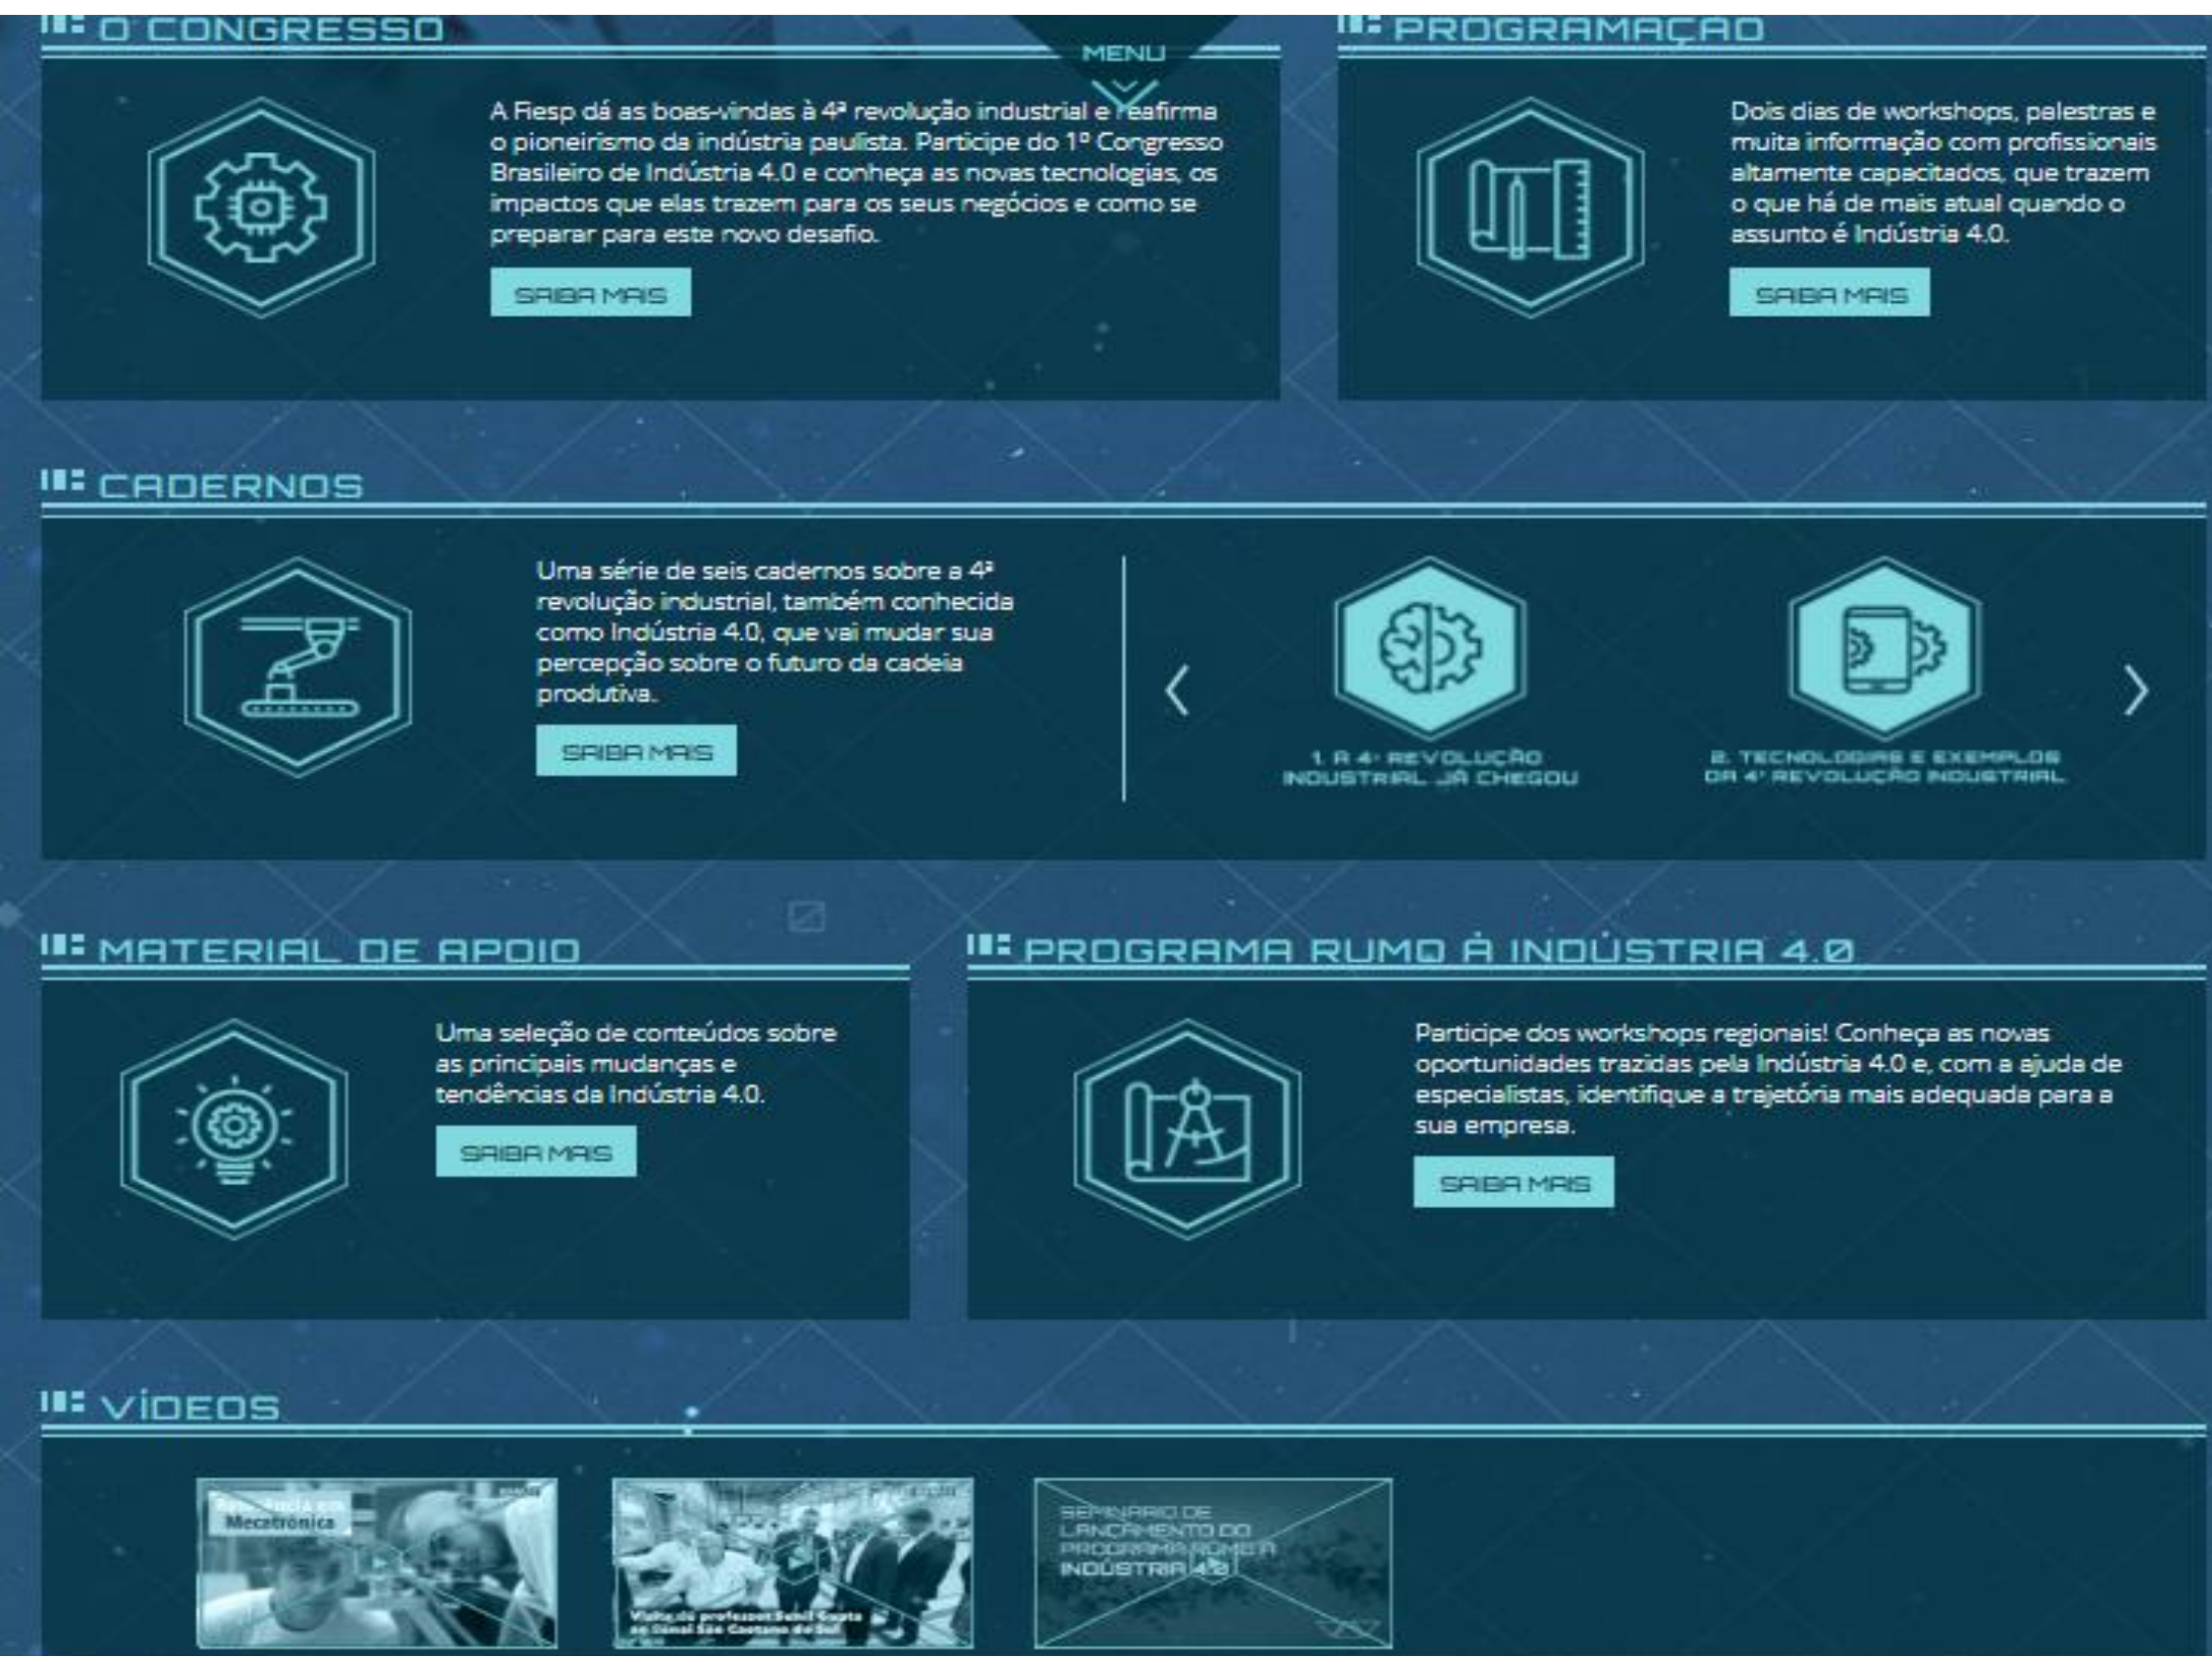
O CONGRESSO

MENU

A Fiesp dá as boas-vindas à 4ª revolução industrial e reafirma o pioneirismo da indústria paulista. Participe do 1º Congresso Brasileiro de Indústria 4.0 e conheça as novas tecnologias, os impactos que elas trazem para os seus negócios e como se preparar para este novo desafio.

SAIBA MAIS

PROGRAMAÇÃO

Dois dias de workshops, palestras e muita informação com profissionais altamente capacitados, que trazem o que há de mais atual quando o assunto é Indústria 4.0.

SAIBA MAIS

CADERNOS

Uma série de seis cadernos sobre a 4ª revolução industrial, também conhecida como Indústria 4.0, que vai mudar sua percepção sobre o futuro da cadeia produtiva.

SAIBA MAIS

‹

1. A 4ª REVOLUÇÃO INDUSTRIAL JÁ CHEGOU

2. TECNOLOGIAS E EXEMPLOS DA 4ª REVOLUÇÃO INDUSTRIAL

›

MATERIAL DE APOIO

Uma seleção de conteúdos sobre as principais mudanças e tendências da Indústria 4.0.

SAIBA MAIS

PROGRAMA RUMO À INDÚSTRIA 4.0

Participe dos workshops regionais! Conheça as novas oportunidades trazidas pela Indústria 4.0 e, com a ajuda de especialistas, identifique a trajetória mais adequada para a sua empresa.

SAIBA MAIS

VÍDEOS

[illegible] Mecatrônica

Visita do professor Sunil Gupta ao Senai São Caetano do Sul

SEMINÁRIO DE LANÇAMENTO DO PROGRAMA RUMO À INDÚSTRIA 4.0